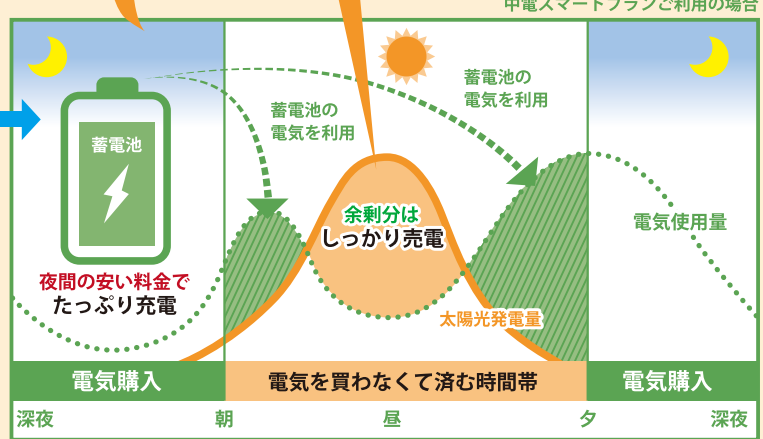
中電スマートプランご利用の場合

蓄電池

夜間の安い料金でたっぷり充電

蓄電池の電気を利用

余剰分はしっかり売電

蓄電池の電気を利用

電気使用量

太陽光発電量

電気購入

電気を買わなくて済む時間帯

電気購入

深夜 朝 昼 夕 深夜